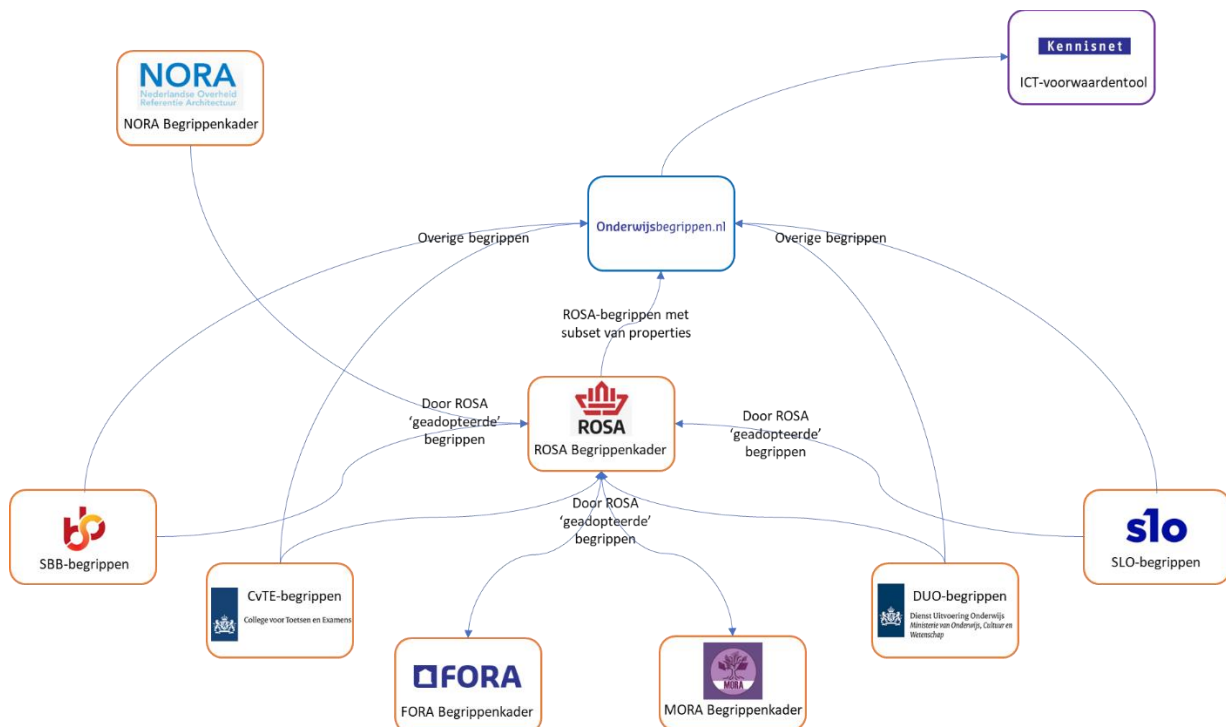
NORA
Nederlandse Overheid Referentie Architectuur
NORA Begrippenkader

Kennisnet
ICT-voorwaardentool

Onderwijsbegrippen.nl

Overige begrippen

Overige begrippen

ROSA-begrippen met subset van properties

Door ROSA 'geadopteerde' begrippen

ROSA
ROSA Begrippenkader

Door ROSA 'geadopteerde' begrippen

Door ROSA 'geadopteerde' begrippen

SBB-begrippen

CvTE-begrippen
College voor Toetsen en Examens

FORA
FORA Begrippenkader

MORA
MORA Begrippenkader

DUO-begrippen
Dienst Uitvoering Onderwijs
Ministerie van Onderwijs, Cultuur en Wetenschap

slo
SLO-begrippen